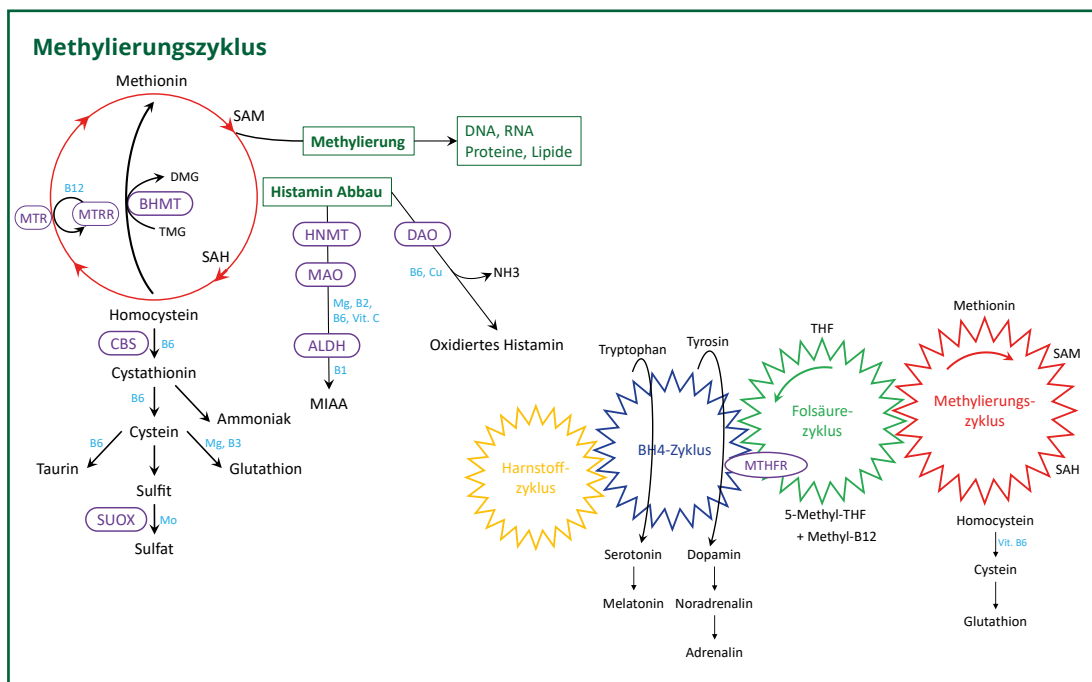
Methylierungszyklus

Methionin
SAM
Methylierung
DNA, RNA
Proteine, Lipide
B12
MTR
MTRR
DMG
BHMT
TMG
SAH
Histamin Abbau
HNMT
DAO
MAO
B6, Cu
NH3
Mg, B2, B6, Vit. C
ALDH
B1
MIAA
Oxidiertes Histamin
Homocystein
CBS
B6
Cystathionin
B6
Ammoniak
Cystein
B6
Mg, B3
Taurin
Glutathion
Sulfit
SUOX
Mo
Sulfat

Tryptophan
Tyrosin
THF
Methionin
SAM
Harnstoff-zyklus
BH4-Zyklus
Folsäure-zyklus
Methylierungs-zyklus
MTHFR
SAH
5-Methyl-THF
+ Methyl-B12
Homocystein
Vit. B6
Serotonin
Dopamin
Cystein
Melatonin
Noradrenalin
Glutathion
Adrenalin